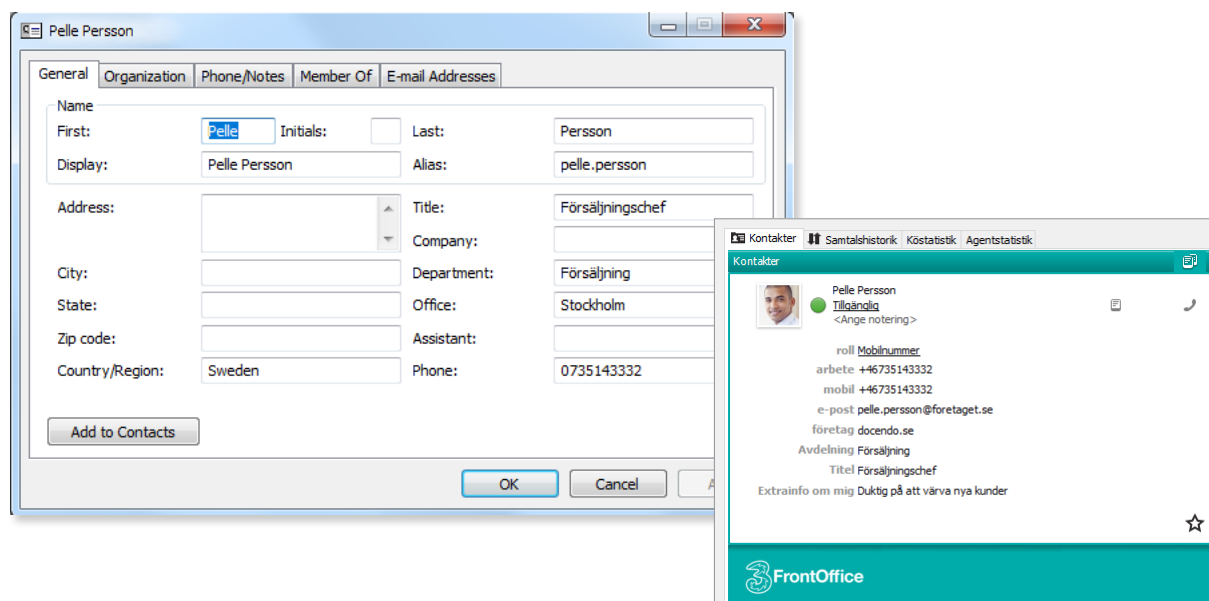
Pelle Persson

General | Organization | Phone/Notes | Member Of | E-mail Addresses

Name
First: Pelle Initials: Last: Persson
Display: Pelle Persson Alias: pelle.persson

Address: Title: Försäljningschef
Company:
City: Department: Försäljning
State: Office: Stockholm
Zip code: Assistant:
Country/Region: Sweden Phone: 0735143332

Add to Contacts

OK Cancel A

Kontakter | Samtalshistorik | Köstatistik | Agentstatistik

Kontakter

Pelle Persson
Tillgänglig
<Ange notering>

roll Mobilnummer
arbete +46735143332
mobil +46735143332
e-post pelle.persson@foretaget.se
företag docendo.se
Avdelning Försäljning
Titel Försäljningschef
Extrainfo om mig Duktig på att värva nya kunder

FrontOffice